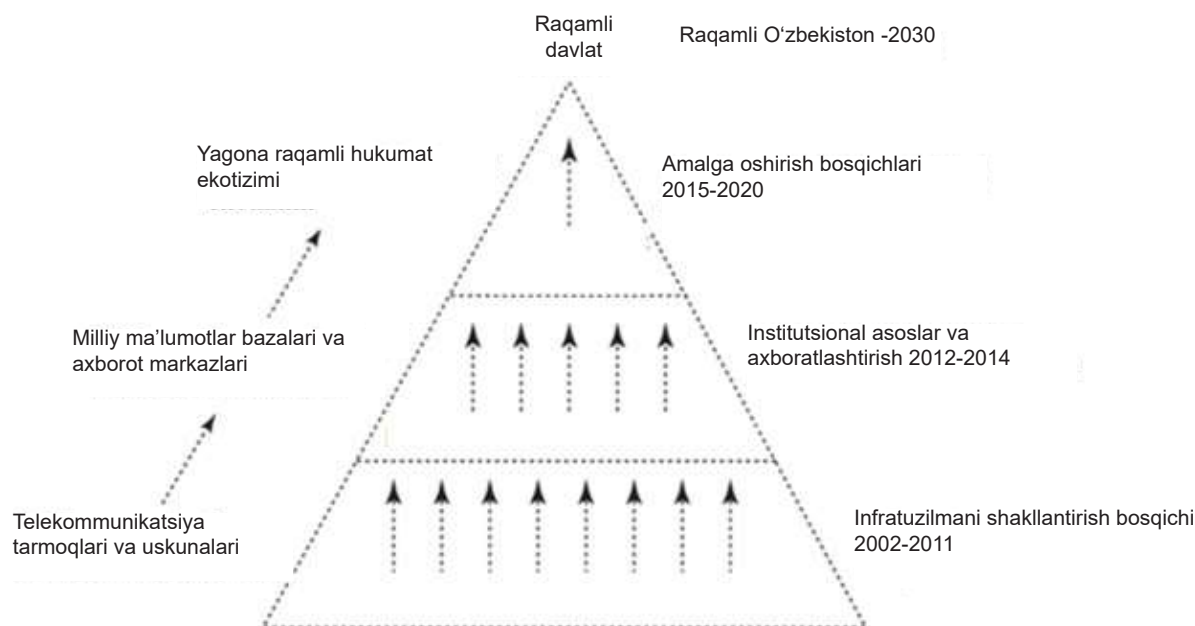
Raqamli davlat

Raqamli O‘zbekiston -2030

Yagona raqamli hukumat ekotizimi

Amalga oshirish bosqichlari 2015-2020

Milliy ma’lumotlar bazalari va axborot markazlari

Institutsional asoslar va axboratlashtirish 2012-2014

Telekommunikatsiya tarmoqlari va uskunalari

Infratuzilmani shakllantirish bosqichi 2002-2011